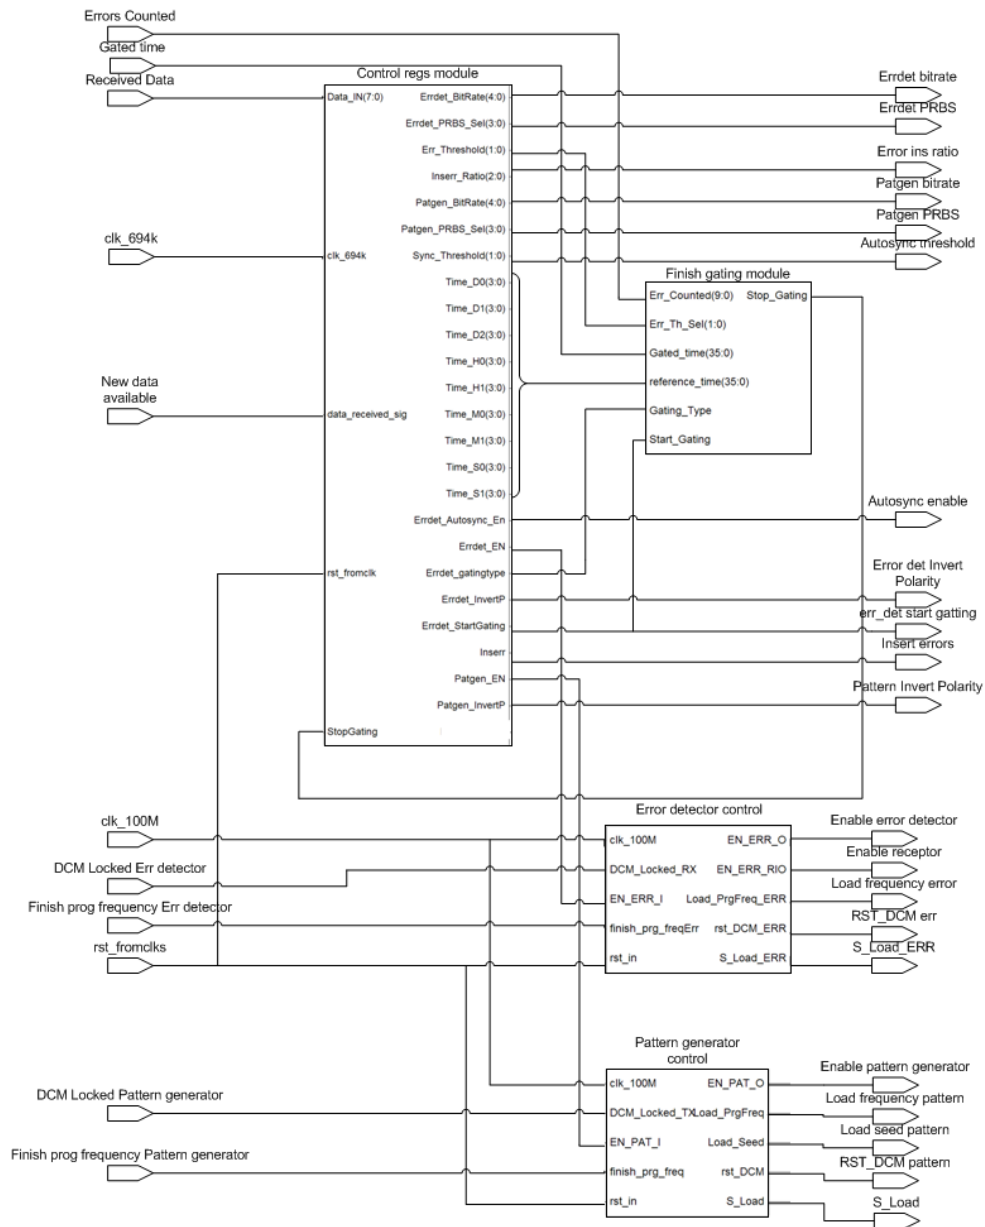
Errors Counted

Gated time

Received Data

Control regs module

Data_IN(7:0)

Errdet_BitRate(4:0)

Errdet_PRBS_Sel(3:0)

Err_Threshold(1:0)

Inserr_Ratio(2:0)

Patgen_BitRate(4:0)

Patgen_PRBS_Sel(3:0)

Sync_Threshold(1:0)

Time_D0(3:0)

Time_D1(3:0)

Time_D2(3:0)

Time_H0(3:0)

Time_H1(3:0)

Time_M0(3:0)

Time_M1(3:0)

Time_S0(3:0)

Time_S1(3:0)

Errdet_Autosync_En

Errdet_EN

Errdet_gatingtype

Errdet_InvertP

Errdet_StartGating

Inserr

Patgen_EN

Patgen_InvertP

clk_694k

data_received_sig

rst_fromclk

StopGating

Errdet bitrate

Errdet PRBS

Error ins ratio

Patgen bitrate

Patgen PRBS

Autosync threshold

clk_694k

Finish gating module

Err_Counted(9:0)

Stop_Gating

Err_Th_Sel(1:0)

Gated_time(35:0)

reference_time(35:0)

Gating_Type

Start_Gating

New data available

Autosync enable

Error det Invert Polarity

err_det start gatting

Insert errors

Pattern Invert Polarity

clk_100M

DCM Locked Err detector

Finish prog frequency Err detector

rst_fromclks

Error detector control

clk_100M

EN_ERR_O

DCM_Locked_RX

EN_ERR_RIO

EN_ERR_I

Load_PrgFreq_ERR

finish_prg_freqErr

rst_DCM_ERR

rst_in

S_Load_ERR

Enable error detector

Enable receptor

Load frequency error

RST_DCM err

S_Load_ERR

Pattern generator control

clk_100M

EN_PAT_O

DCM_Locked_TXLoad_PrgFreq

EN_PAT_I

Load_Seed

finish_prg_freq

rst_DCM

rst_in

S_Load

DCM Locked Pattern generator

Finish prog frequency Pattern generator

Enable pattern generator

Load frequency pattern

Load seed pattern

RST_DCM pattern

S_Load